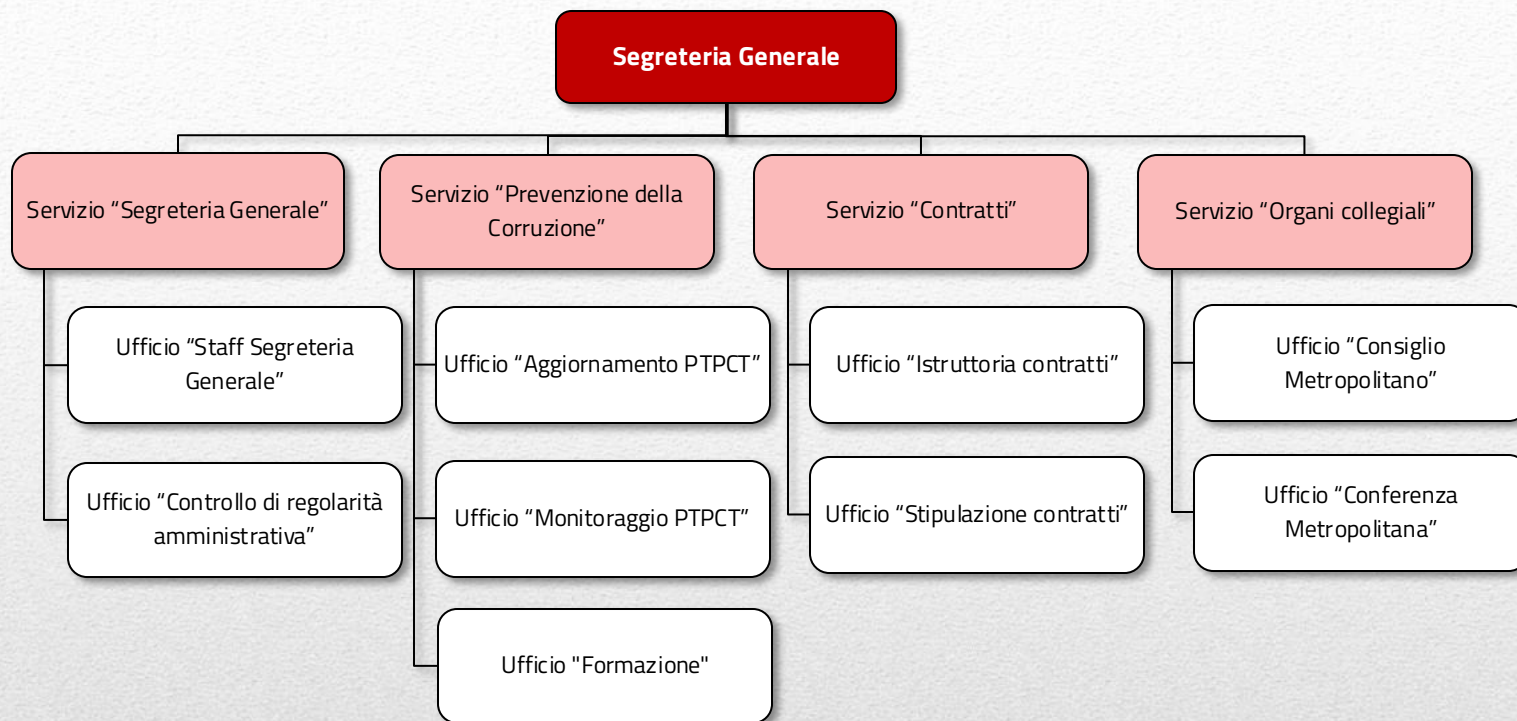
Segreteria Generale

Servizio “Segreteria Generale”

Ufficio “Staff Segreteria Generale”

Ufficio “Controllo di regolarità amministrativa”

Servizio “Prevenzione della Corruzione”

Ufficio “Aggiornamento PTPCT”

Ufficio “Monitoraggio PTPCT”

Ufficio "Formazione"

Servizio “Contratti”

Ufficio “Istruttoria contratti”

Ufficio “Stipulazione contratti”

Servizio “Organi collegiali”

Ufficio “Consiglio Metropolitano”

Ufficio “Conferenza Metropolitana”